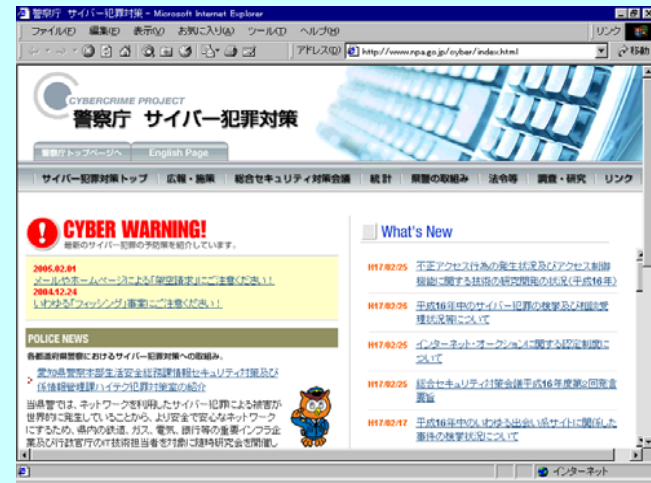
警察庁 サイバー犯罪対策 - Microsoft Internet Explorer

ファイル(F) 編集(E) 表示(V) お気に入り(A) ツール(T) ヘルプ(H)

リンク

アドレス(D) http://www.npa.go.jp/cyber/index.html

移動

CYBERCRIME PROJECT

警察庁 サイバー犯罪対策

警察庁トップページへ English Page

サイバー犯罪対策トップ | 広報・施策 | 総合セキュリティ対策会議 | 統計 | 県警の取組み | 法令等 | 調査・研究 | リンク

CYBER WARNING!

最新のサイバー犯罪の予防策を紹介しています。

2005.02.01
メールやホームページによる「架空請求」にご注意ください!
2004.12.24
いわゆる「フィッシング」事案にご注意ください!

POLICE NEWS

各都道府県警察におけるサイバー犯罪対策への取組み。

愛知県警察本部生活安全総務課情報セキュリティ対策及び係情報処理課ハイテク犯罪対策室の紹介

当県警では、ネットワークを利用したサイバー犯罪による被害が世界的に発生していることから、より安全で安心なネットワークにするため、県内の鉄道、ガス、電気、銀行等の重要インフラ企業及び行政官庁の IT 技術担当者を対象に随時研究会を開催し

What's New

H17/02/25 不正アクセス行為の発生状況及びアクセス制御機能に関する技術の研究開発の状況(平成16年)

H17/02/25 平成16年中のサイバー犯罪の検挙及び相談受理状況等について

H17/02/25 インターネット・オークションに関する認定制度について

H17/02/25 総合セキュリティ対策会議平成16年度第2回完会開催

H17/02/17 平成16年中のいわゆる出会い系サイトに関係した事件の検挙状況について

インターネット